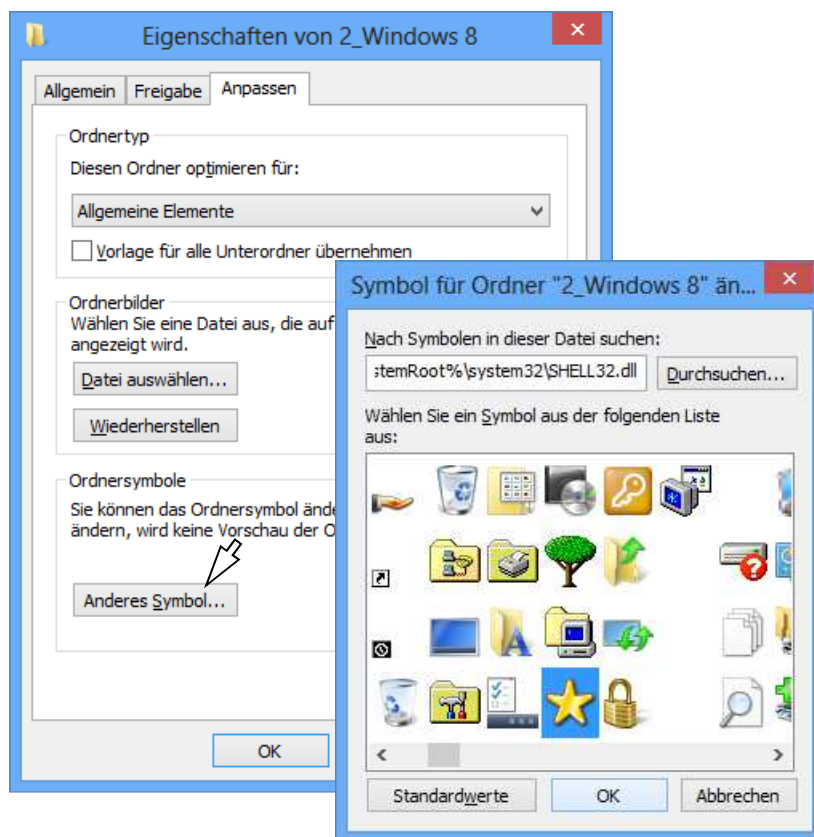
Eigenschaften von 2_Windows 8

Allgemein | Freigabe | Anpassen

Ordnertyp

Diesen Ordner optimieren für:

Allgemeine Elemente

Vorlage für alle Unterordner übernehmen

Ordnerbilder

Wählen Sie eine Datei aus, die auf angezeigt wird.

Datei auswählen...

Wiederherstellen

Ordnersymbole

Sie können das Ordnersymbol ände ändern, wird keine Vorschau der O

Anderes Symbol...

OK

Symbol für Ordner "2_Windows 8" än...

Nach Symbolen in dieser Datei suchen:

stemRoot%\system32\SHELL32.dll

Durchsuchen...

Wählen Sie ein Symbol aus der folgenden Liste aus:

Standardwerte

OK

Abbrechen